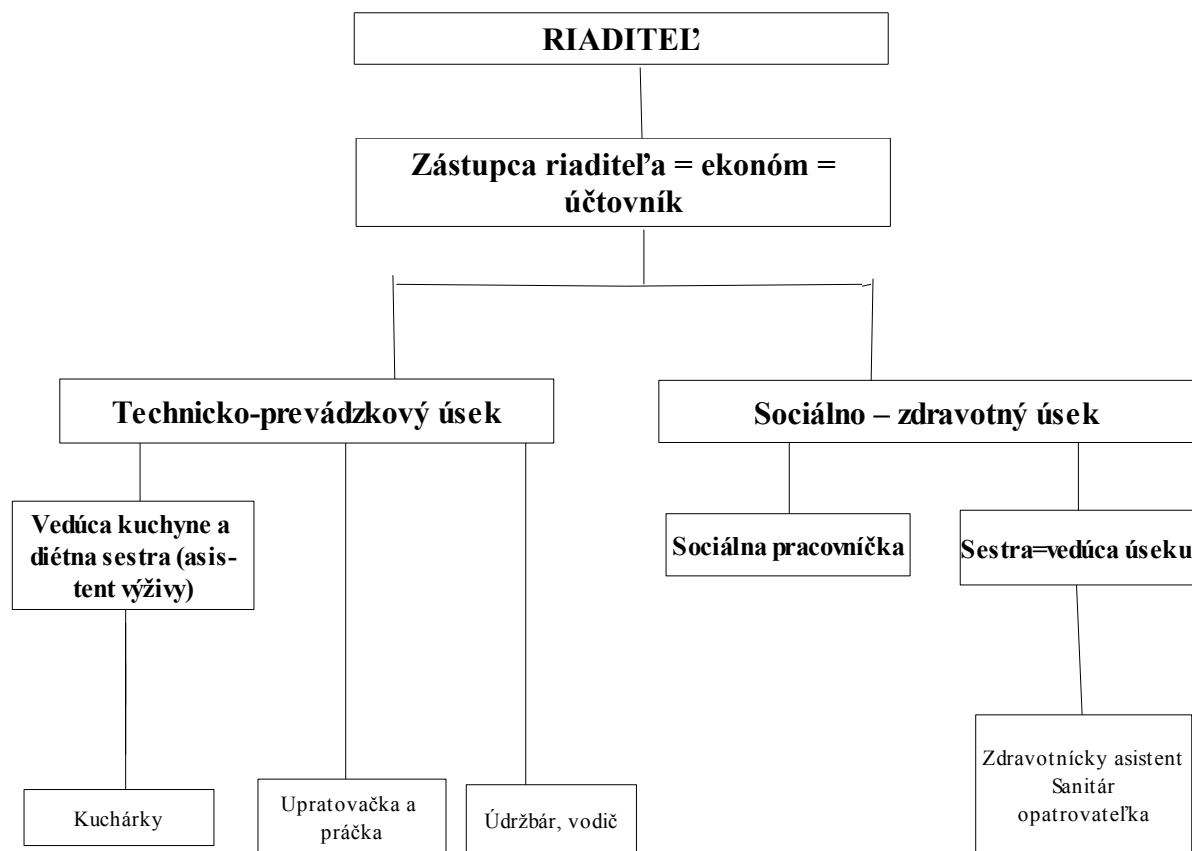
RIADITEĽ

Zástupca riaditeľa = ekonóm = účtovník

Technicko-prevádzkový úsek

Sociálno – zdravotný úsek

Vedúca kuchyne a diétna sestra (asistent výživy)

Sociálna pracovníčka

Sestra=vedúca úseku

Kuchárky

Upratovačka a práčka

Údržbár, vodič

Zdravotnícky asistent
Sanitár
opatrovateľka